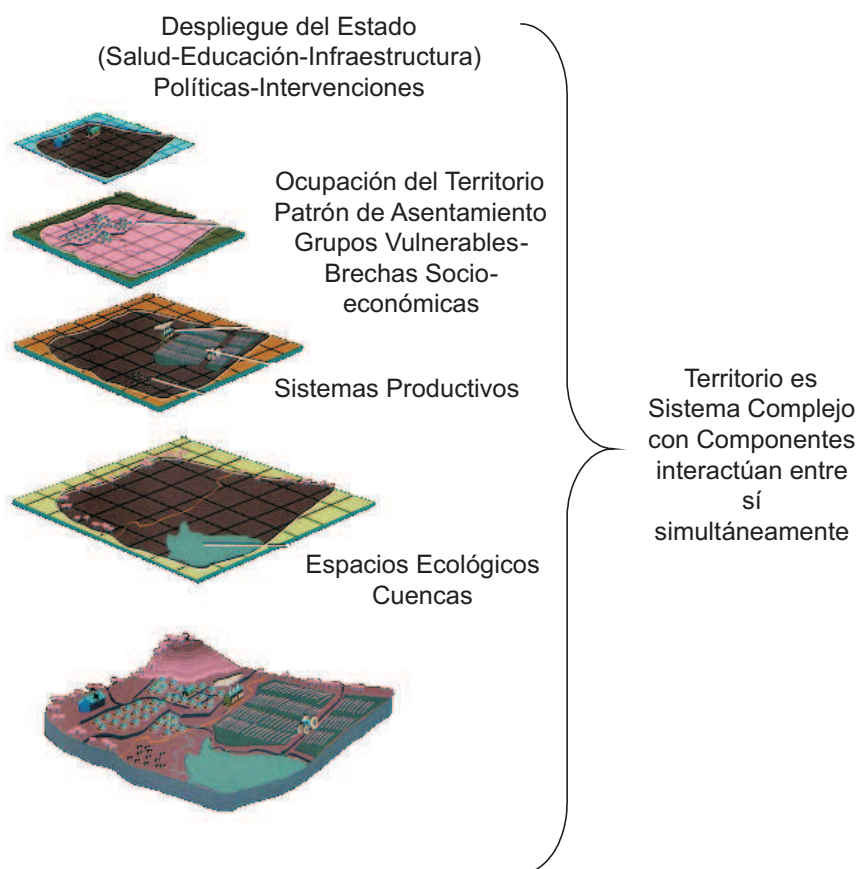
Despliegue del Estado
(Salud-Educación-Infraestructura)
Políticas-Intervenciones

Ocupación del Territorio
Patrón de Asentamiento
Grupos Vulnerables-
Brechas Socioeconómicas

Sistemas Productivos

Espacios Ecológicos
Cuencas

Territorio es
Sistema Complejo
con Componentes
interactúan entre
sí
simultáneamente